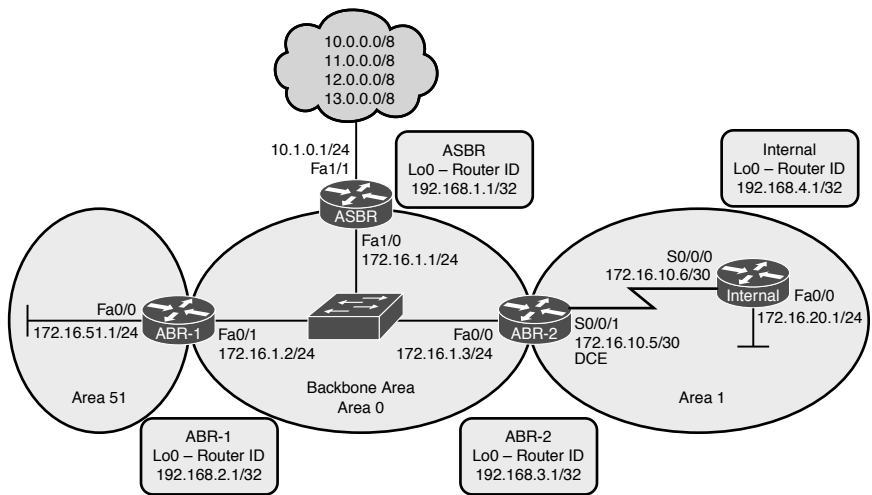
10.0.0.0/8
11.0.0.0/8
12.0.0.0/8
13.0.0.0/8

10.1.0.1/24
Fa1/1

ASBR
Lo0 – Router ID
192.168.1.1/32

Internal
Lo0 – Router ID
192.168.4.1/32

ASBR

Fa1/0
172.16.1.1/24

S0/0/0
172.16.10.6/30

Internal

Fa0/0
172.16.20.1/24

Fa0/0
172.16.51.1/24

ABR-1

Fa0/1
172.16.1.2/24

Fa0/0
172.16.1.3/24

ABR-2

S0/0/1
172.16.10.5/30
DCE

Area 51

Backbone Area
Area 0

Area 1

ABR-1
Lo0 – Router ID
192.168.2.1/32

ABR-2
Lo0 – Router ID
192.168.3.1/32